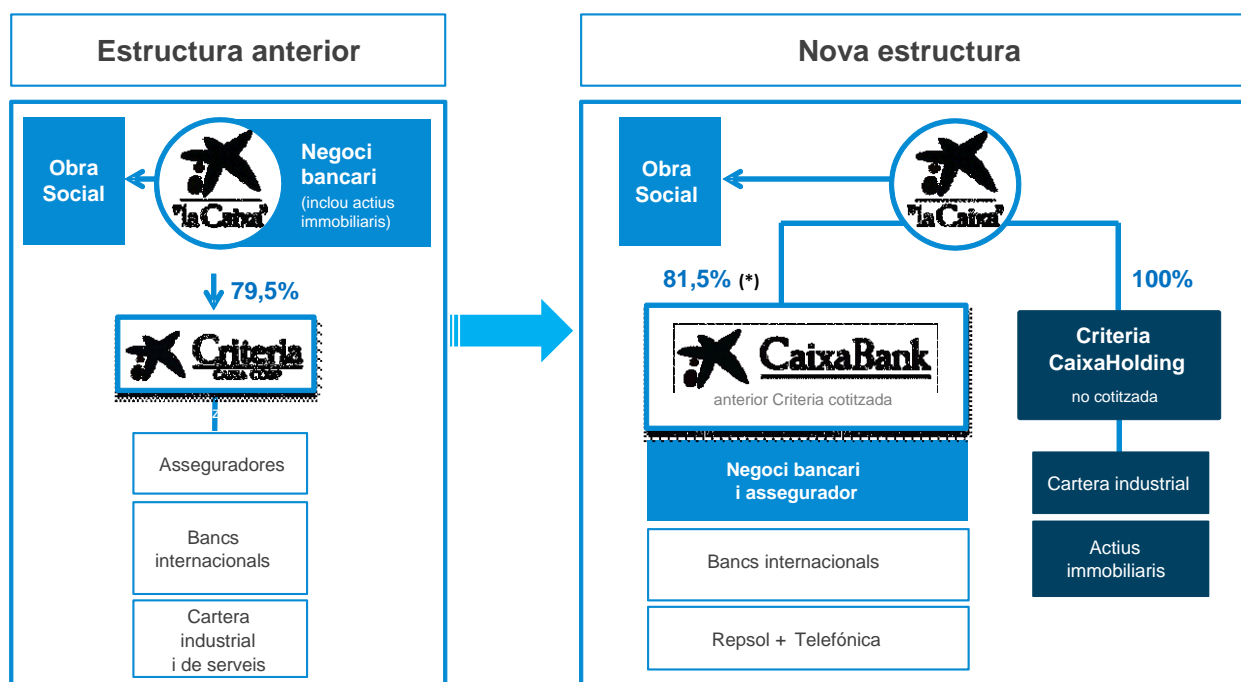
Estructura anterior

Nova estructura

Obra Social

"la Caixa"

Negoci bancari (inclou actius immobiliaris)

79,5%

Criteria CaixaCorp

Asseguradores

Bancs internacionals

Cartera industrial i de serveis

Obra Social

"la Caixa"

81,5% (*)

100%

CaixaBank

anterior Criteria cotitzada

Criteria CaixaHolding

no cotitzada

Negoci bancari i assegurador

Bancs internacionals

Repsol + Telefónica

Cartera industrial

Actius immobiliaris